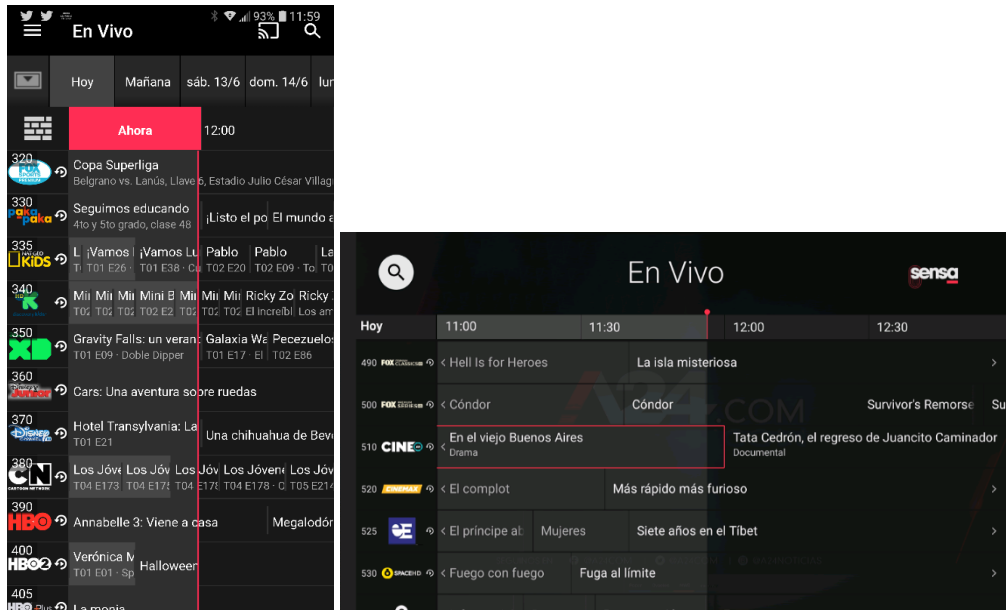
93% 11:59

En Vivo

Hoy | Mañana | sáb. 13/6 | dom. 14/6 | lu

Ahora | 12:00

320 FOX Sports Premium
Copa Superliga
Belgrano vs. Lanús, Llave 6, Estadio Julio César Villag

330 Paka Paka
Seguimos educando
4to y 5to grado, clase 48
¡Listo el po | El mundo a

335 Disney Junior KIDS
L | ¡Vamos | ¡Vamos Lu | Pablo | Pablo | L
T0 | T01 E26 | T01 E38 · Cu | T02 E20 | T02 E09 · To | T0

340 Discovery Kids
Mi | Mi | Mi | Mini B | Mi | Mi | Ricky Zo | Ricky
T0 | T0 | T0 | T02 E2 | T0 | T0 | El increíbl | Los am

350 XD
Gravity Falls: un veran | Galaxia Wa | Pecezuelos
T01 E09 · Doble Dipper | T01 E17 · El | T02 E86

360 Disney Junior
Cars: Una aventura sobre ruedas

370 Disney Channel
Hotel Transylvania: La | Una chihuahua de Bev
T01 E21

380 CN Cartoon Network
Los Jóve | Los Jóv | Los Jóv | Los Jóvenes | Los Jóv
T04 E173 | T04 E17 | T04 E17 | T04 E178 · C | T05 E214

390 HBO
Annabelle 3: Viene a casa | Megalodón

400 HBO2
Verónica M | Halloween
T01 E01 · Sp

405 HBO Plus
La monja

En Vivo | sensa

Hoy | 11:00 | 11:30 | 12:00 | 12:30

490 FOX Classics | Hell Is for Heroes | La isla misteriosa

500 FOX Classics | Cóndor | Cóndor | Survivor's Remorse | Su

510 CINE | En el viejo Buenos Aires
Drama | Tata Cedrón, el regreso de Juancito Caminador
Documental

520 CINEMAX | El complot | Más rápido más furioso

525 | El príncipe ab | Mujeres | Siete años en el Tíbet

530 SPACE HD | Fuego con fuego | Fuga al límite

A24.COM